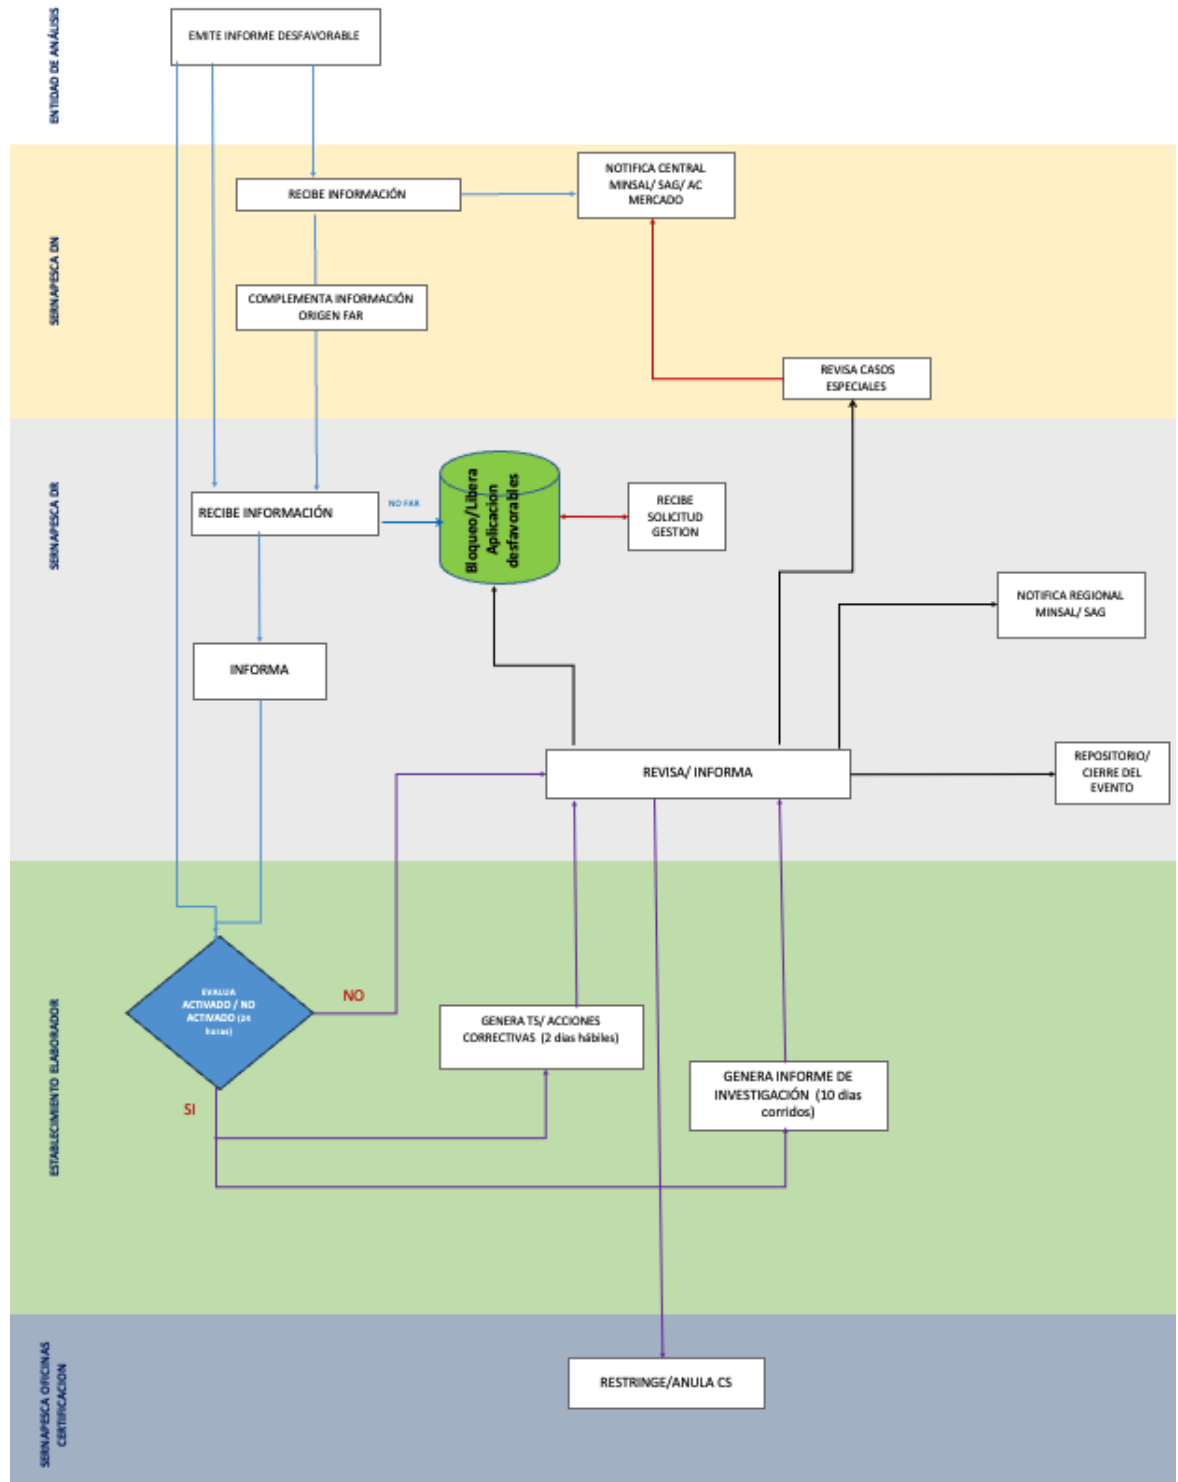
ENTIDAD DE ANÁLISIS

EMITE INFORME DESFAVORABLE

SERNAPESCA DN

RECIBE INFORMACIÓN

NOTIFICA CENTRAL MINSAL/ SAG/ AC MERCADO

COMPLEMENTA INFORMACIÓN ORIGEN FAR

REVISA CASOS ESPECIALES

SERNAPESCA DR

RECIBE INFORMACIÓN

NO FAR

Bloqueo/Libera Aplicacion desfavorables

RECIBE SOLICITUD GESTION

NOTIFICA REGIONAL MINSAL/ SAG

INFORMA

REVISA/ INFORMA

REPOSITORIO/ CIERRE DEL EVENTO

ESTABLECIMIENTO ELABORADOR

EVALUA ACTIVADO / NO ACTIVADO (24 horas)

NO

GENERA TS/ ACCIONES CORRECTIVAS (2 dias hábiles)

GENERA INFORME DE INVESTIGACIÓN (10 dias corridos)

SI

SERNAPESCA OFICINAS CERTIFICACION

RESTRINGE/ANULA CS